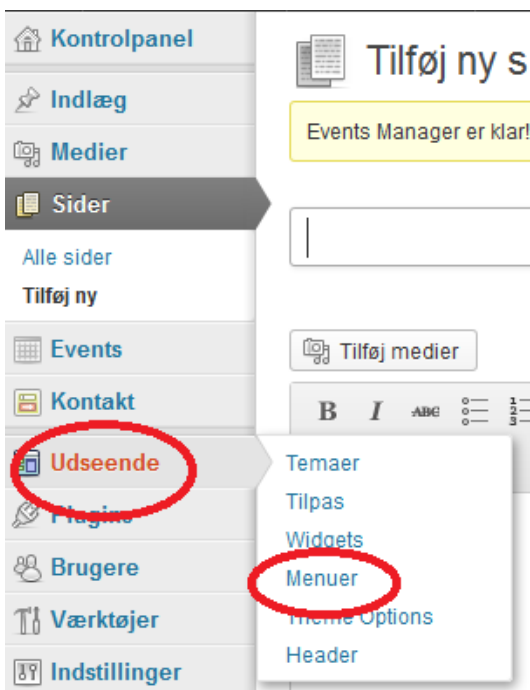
Kontrolpanel
Indlæg
Medier
Sider
Alle sider
Tilføj ny
Events
Kontakt
Udseende
Plugins
Brugere
Værktøjer
Indstillinger

Tilføj ny s

Events Manager er klar!

Tilføj medier

B I ABC

Temaer
Tilpas
Widgets
Menuer
Theme Options
Header